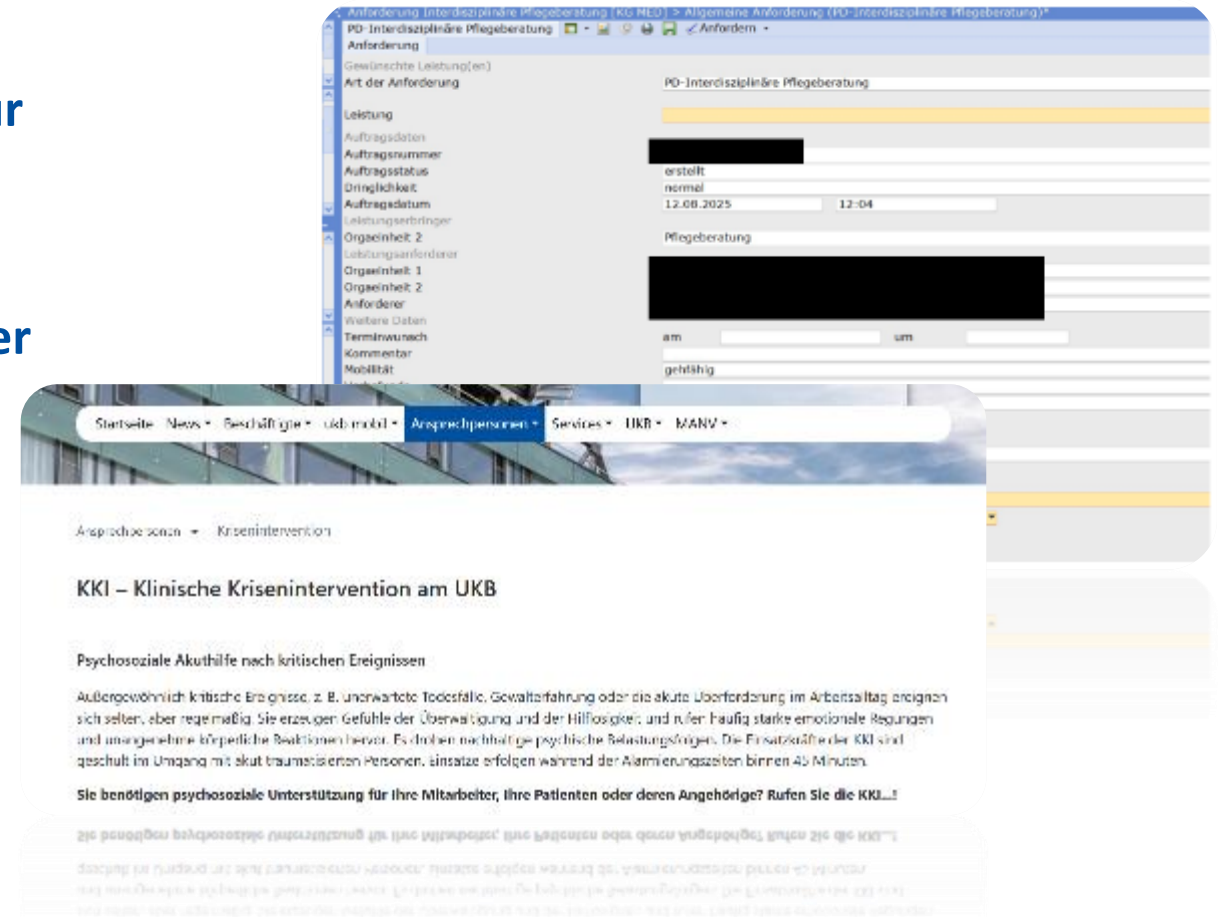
ur

er

Anforderung Interdisziplinäre Pflegeberatung (KG MED) > Allgemeine Anforderung (PD-Interdisziplinäre Pflegeberatung)*
PD-Interdisziplinäre Pflegeberatung Anfordern
Anforderung

Gewünschte Leistung(en)
Art der Anforderung PD-Interdisziplinäre Pflegeberatung
Leistung
Auftragsdaten
Auftragsnummer
Auftragsstatus erstellt
Dringlichkeit normal
Auftragsdatum 12.08.2025 12:04
Leistungserbringer
Orgaeinheit 2 Pflegeberatung
Leistungsanforderer
Orgaeinheit 1
Orgaeinheit 2
Anforderer
Weitere Daten
Terminwunsch am um
Kommentar
Mobilität gehfähig

Startseite News Beschäftigte ukb mobil Ansprechpersonen Services UKB MANV

Ansprechpersonen Krisenintervention

KKI – Klinische Krisenintervention am UKB

Psychosoziale Akuthilfe nach kritischen Ereignissen

Außergewöhnlich kritische Ereignisse, z. B. unerwartete Todesfälle, Gewalterfahrung oder die akute Überforderung im Arbeitsalltag ereignen sich selten, aber regelmäßig. Sie erzeugen Gefühle der Überwältigung und der Hilflosigkeit und rufen häufig starke emotionale Regungen und unangenehme körperliche Reaktionen hervor. Es drohen nachhaltige psychische Belastungsfolgen. Die Einsatzkräfte der KKI sind geschult im Umgang mit akut traumatisierten Personen. Einsätze erfolgen während der Alarmierungszeiten binnen 45 Minuten.

Sie benötigen psychosoziale Unterstützung für Ihre Mitarbeiter, Ihre Patienten oder deren Angehörige? Rufen Sie die KKI...!